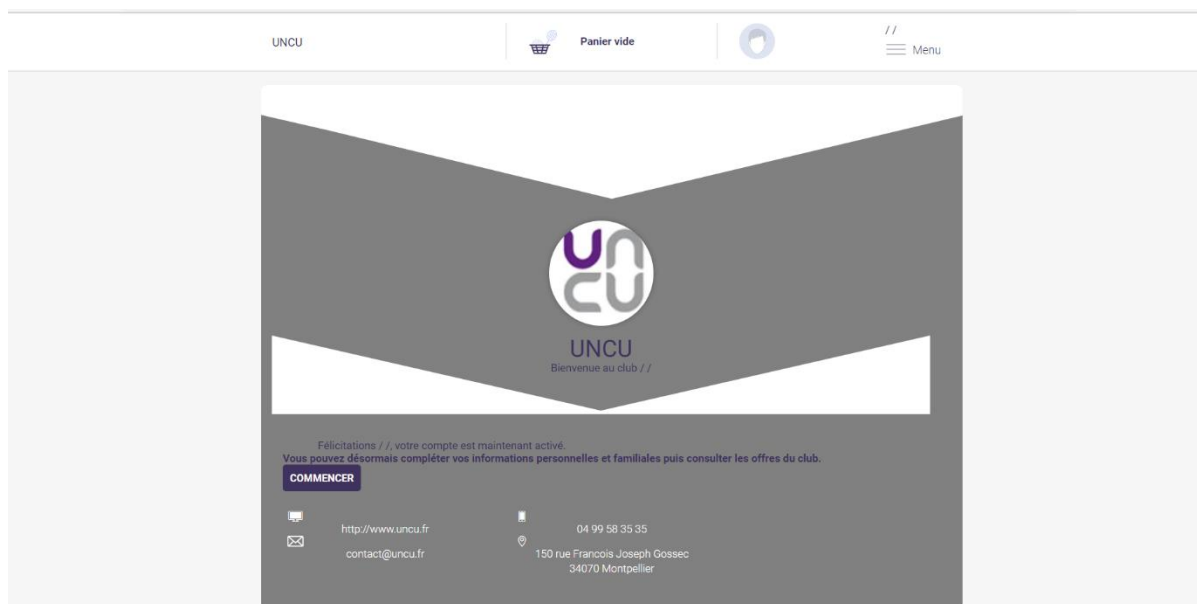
UNCU

Panier vide

/ /
Menu

UNCU

UNCU
Bienvenue au club / /

Félicitations / /, votre compte est maintenant activé.
Vous pouvez désormais compléter vos informations personnelles et familiales puis consulter les offres du club.

COMMENCER

http://www.uncu.fr

contact@uncu.fr

04 99 58 35 35

150 rue Francois Joseph Gossec
34070 Montpellier